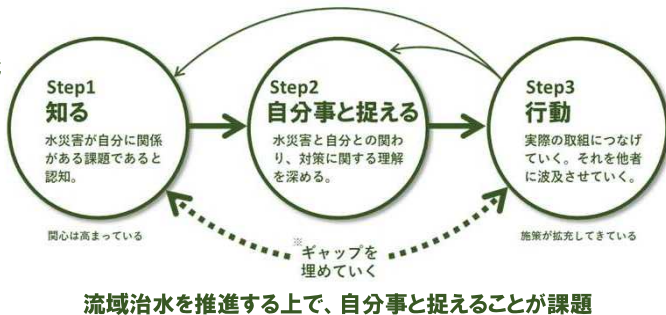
Step1
知る
水災害が自分に関係がある課題であると認知。

Step2
自分事と捉える
水災害と自分との関わり、対策に関する理解を深める。

Step3
行動
実際の取組につなげていく。それを他者に波及させていく。

関心は高まっている

※
ギャップを
埋めていく

施策が拡充してきている

流域治水を推進する上で、自分事と捉えることが課題